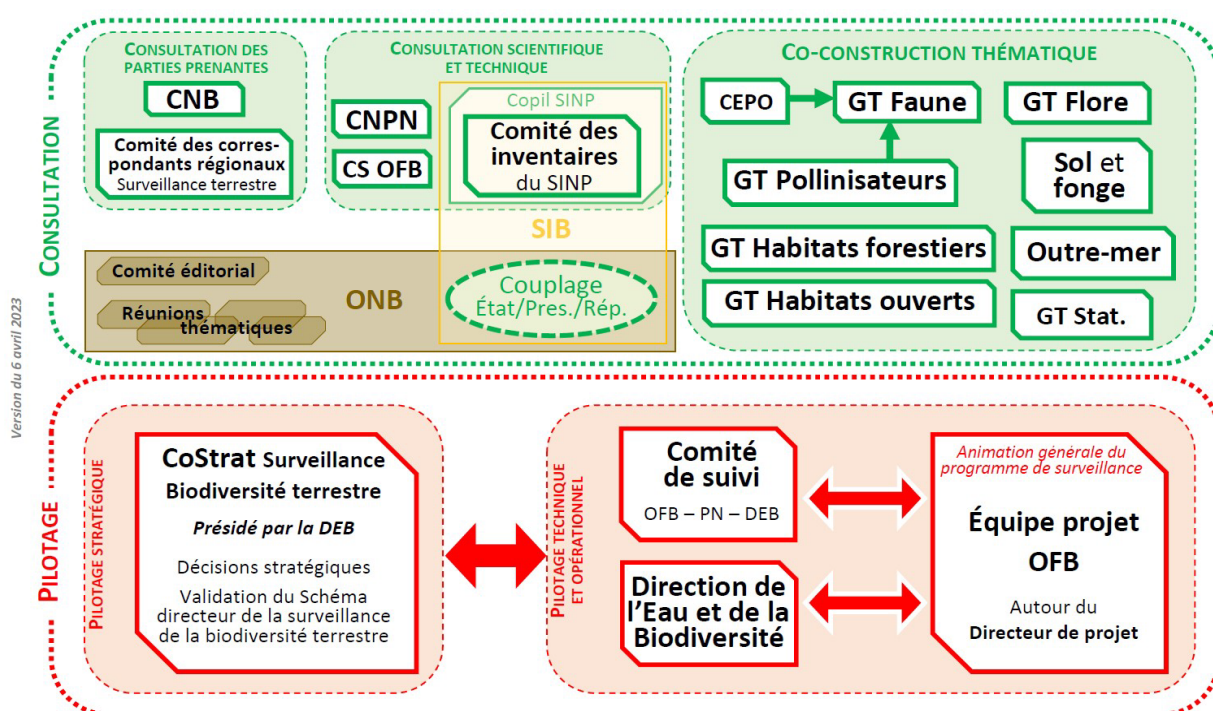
CONSULTATION

CONSULTATION DES PARTIES PRENANTES

CNB

Comité des correspondants régionaux
Surveillance terrestre

CONSULTATION SCIENTIFIQUE ET TECHNIQUE

CNPN

CS OFB

Copil SINP

Comité des inventaires du SINP

SIB

CO-CONSTRUCTION THÉMATIQUE

CEPO

GT Faune

GT Flore

GT Pollinisateurs

Sol et fonge

GT Habitats forestiers

Outre-mer

GT Habitats ouverts

GT Stat.

Comité éditorial

Réunions thématiques

ONB

Couplage État/Pres./Rép.

Version du 6 avril 2023

PILOTAGE

PILOTAGE STRATÉGIQUE

CoStrat Surveillance Biodiversité terrestre

Présidé par la DEB

Décisions stratégiques

Validation du Schéma directeur de la surveillance de la biodiversité terrestre

PILOTAGE TECHNIQUE ET OPÉRATIONNEL

Comité de suivi

OFB – PN – DEB

Direction de l'Eau et de la Biodiversité

Animation générale du programme de surveillance

Équipe projet OFB

Autour du Directeur de projet